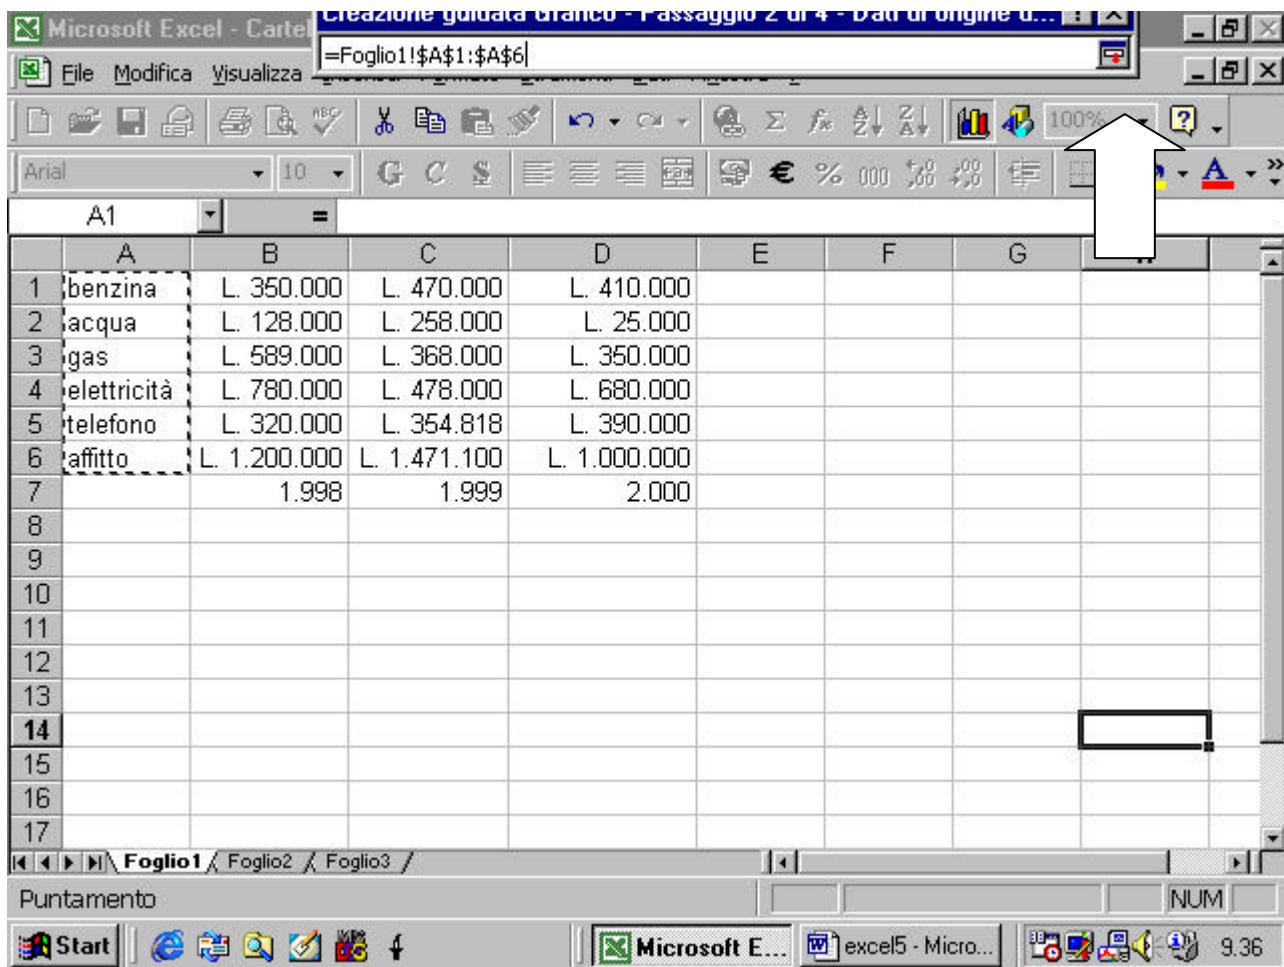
Microsoft Excel - Cartel

Creazione guidata Grafico - Passaggio 2 di 4 - Dati di origine d...

=Foglio1!$A$1:$A$6

File Modifica Visualizza

100%

Arial 10

G C S

€ % 000

A1 =

| | A | B | C | D | E | F | G | H |
|---|---|---|---|---|---|---|---|---|
| 1 | benzina | L. 350.000 | L. 470.000 | L. 410.000 | | | | |
| 2 | acqua | L. 128.000 | L. 258.000 | L. 25.000 | | | | |
| 3 | gas | L. 589.000 | L. 368.000 | L. 350.000 | | | | |
| 4 | elettricità | L. 780.000 | L. 478.000 | L. 680.000 | | | | |
| 5 | telefono | L. 320.000 | L. 354.818 | L. 390.000 | | | | |
| 6 | affitto | L. 1.200.000 | L. 1.471.100 | L. 1.000.000 | | | | |
| 7 | | 1.998 | 1.999 | 2.000 | | | | |
| 8 | | | | | | | | |
| 9 | | | | | | | | |
| 10 | | | | | | | | |
| 11 | | | | | | | | |
| 12 | | | | | | | | |
| 13 | | | | | | | | |
| 14 | | | | | | | | |
| 15 | | | | | | | | |
| 16 | | | | | | | | |
| 17 | | | | | | | | |

Foglio1 Foglio2 Foglio3

Puntamento NUM

Start Microsoft E... excel5 - Micro... 9.36